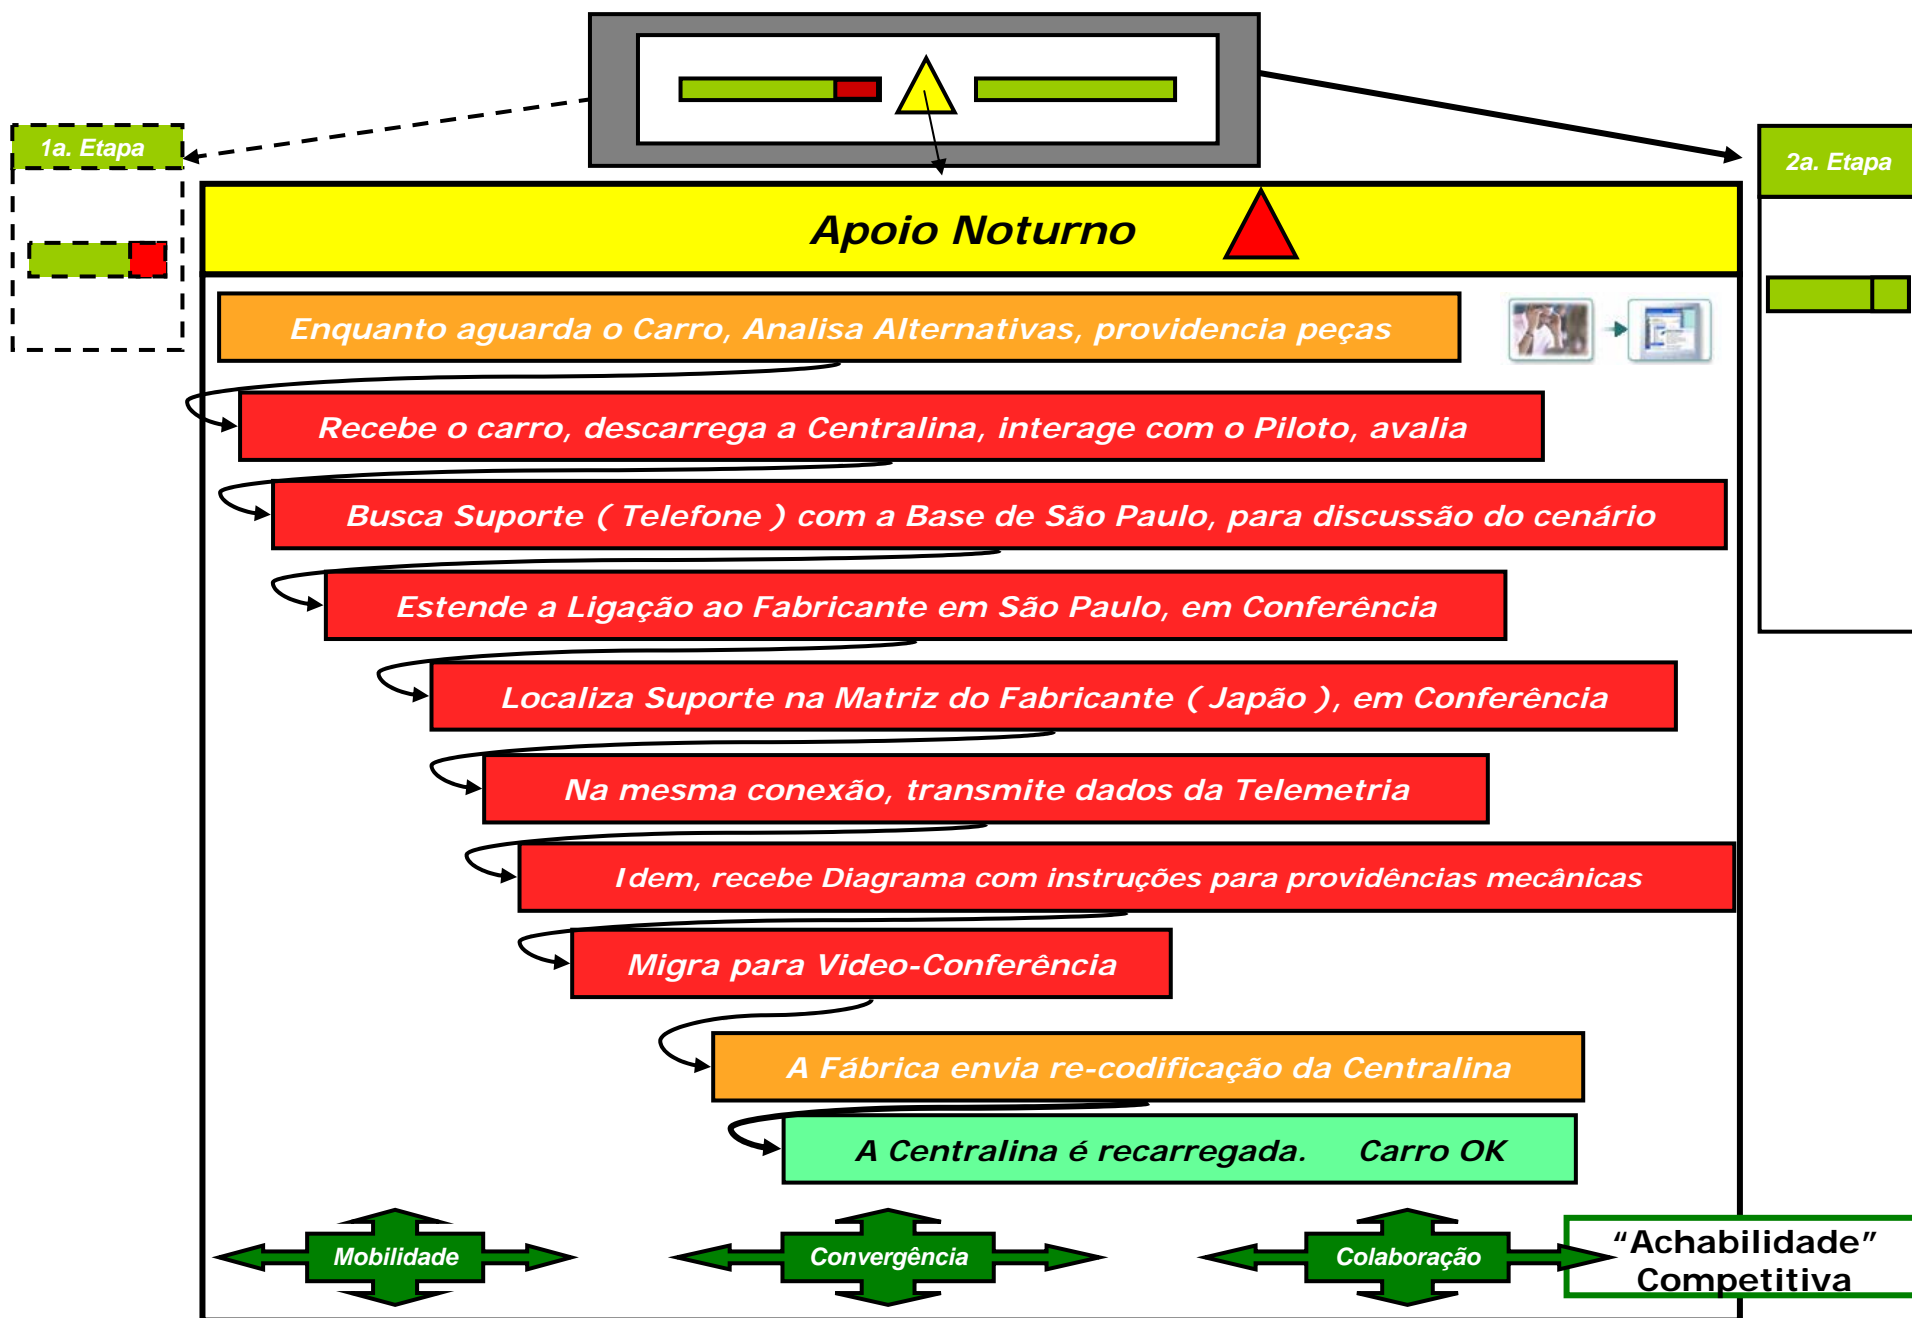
1a. Etapa

2a. Etapa

Apoio Noturno

Enquanto aguarda o Carro, Analisa Alternativas, providencia peças

Recebe o carro, descarrega a Centralina, interage com o Piloto, avalia

Busca Suporte ( Telefone ) com a Base de São Paulo, para discussão do cenário

Estende a Ligação ao Fabricante em São Paulo, em Conferência

Localiza Suporte na Matriz do Fabricante ( Japão ), em Conferência

Na mesma conexão, transmite dados da Telemetria

Idem, recebe Diagrama com instruções para providências mecânicas

Migra para Video-Conferência

A Fábrica envia re-codificação da Centralina

A Centralina é recarregada. Carro OK

Mobilidade

Convergência

Colaboração

“Achabilidade” Competitiva